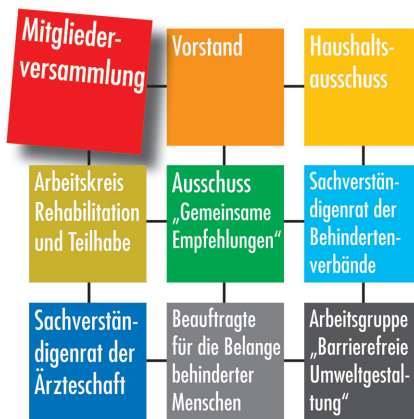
Mitgliederversammlung

Vorstand

Haushaltsausschuss

Arbeitskreis Rehabilitation und Teilhabe

Ausschuss „Gemeinsame Empfehlungen“

Sachverständigenrat der Behindertenverbände

Sachverständigenrat der Ärzteschaft

Beauftragte für die Belange behinderter Menschen

Arbeitsgruppe „Barrierefreie Umweltgestaltung“